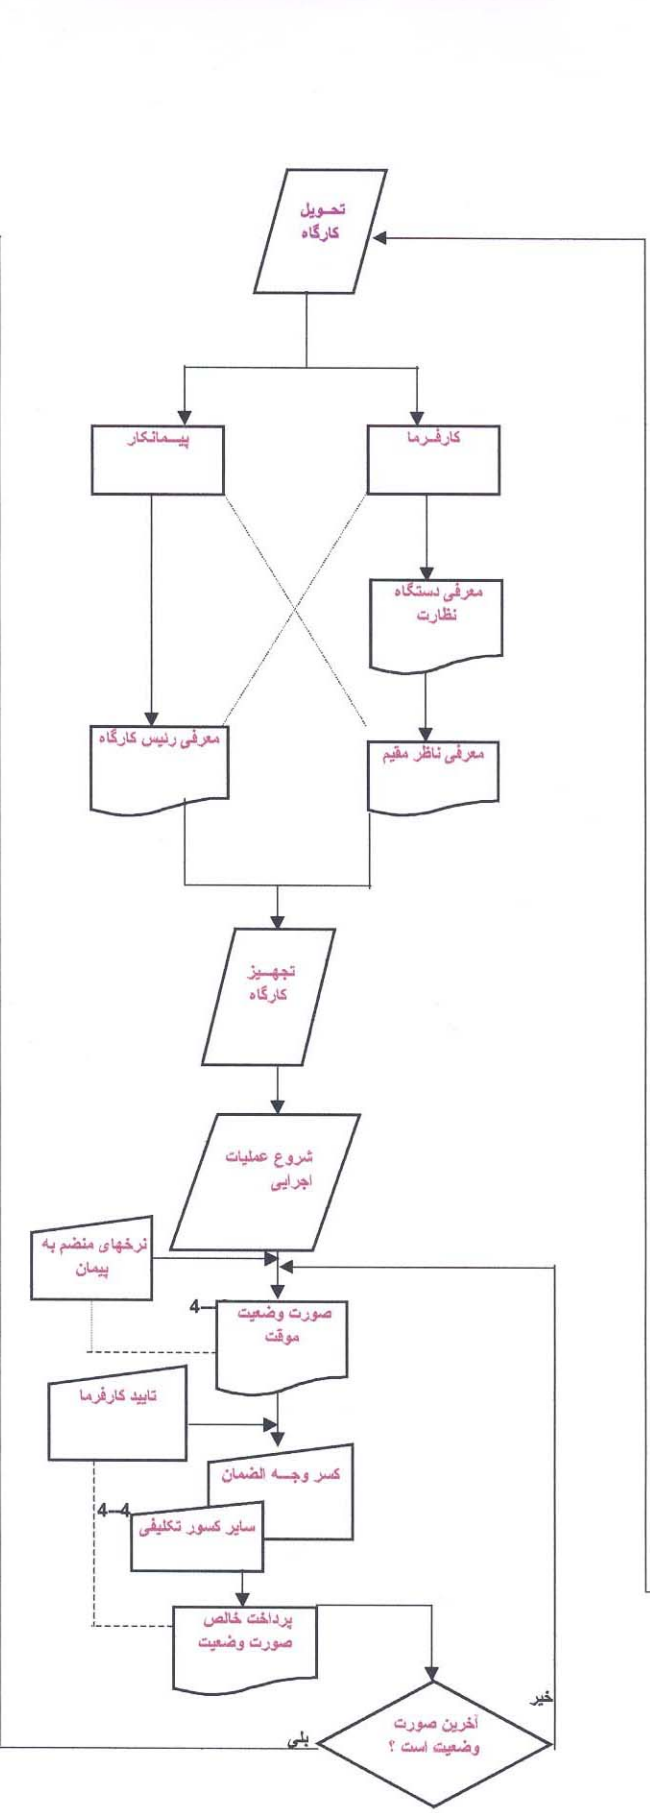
تحـویل کارگاه

کارفـرما

پیـمانکار

معرفی دستگاه نظارت

معرفی رئیس کارگاه

معرفی ناظر مقیم

تجهـیز کارگاه

شروع عملیات اجرایی

نرخهای منضم به پیمان

4

صورت وضعیت موقت

تایید کارفرما

کسر وجـه الضمان

4-4

سایر کسور تکلیفی

پرداخت خالص صورت وضعیت

خیر

آخرین صورت وضعیت است ؟

بلی